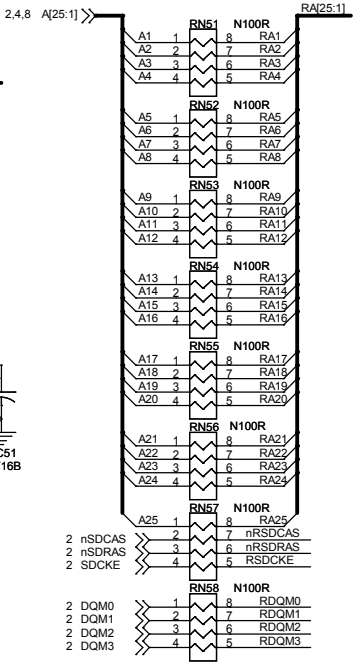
2,4,8 A[25:1]
RA[25:1]

RN51 N100R
A1 1 8 RA1
A2 2 7 RA2
A3 3 6 RA3
A4 4 5 RA4

RN52 N100R
A5 1 8 RA5
A6 2 7 RA6
A7 3 6 RA7
A8 4 5 RA8

RN53 N100R
A9 1 8 RA9
A10 2 7 RA10
A11 3 6 RA11
A12 4 5 RA12

RN54 N100R
A13 1 8 RA13
A14 2 7 RA14
A15 3 6 RA15
A16 4 5 RA16

RN55 N100R
A17 1 8 RA17
A18 2 7 RA18
A19 3 6 RA19
A20 4 5 RA20

C51
16B

RN56 N100R
A21 1 8 RA21
A22 2 7 RA22
A23 3 6 RA23
A24 4 5 RA24

RN57 N100R
A25 1 8 RA25
2 nSDCAS 2 7 nRSDCAS
2 nSDRAS 3 6 nRSDRAS
2 SDCKE 4 5 RSDCKE

RN58 N100R
2 DQM0 1 8 RDQM0
2 DQM1 2 7 RDQM1
2 DQM2 3 6 RDQM2
2 DQM3 4 5 RDQM3